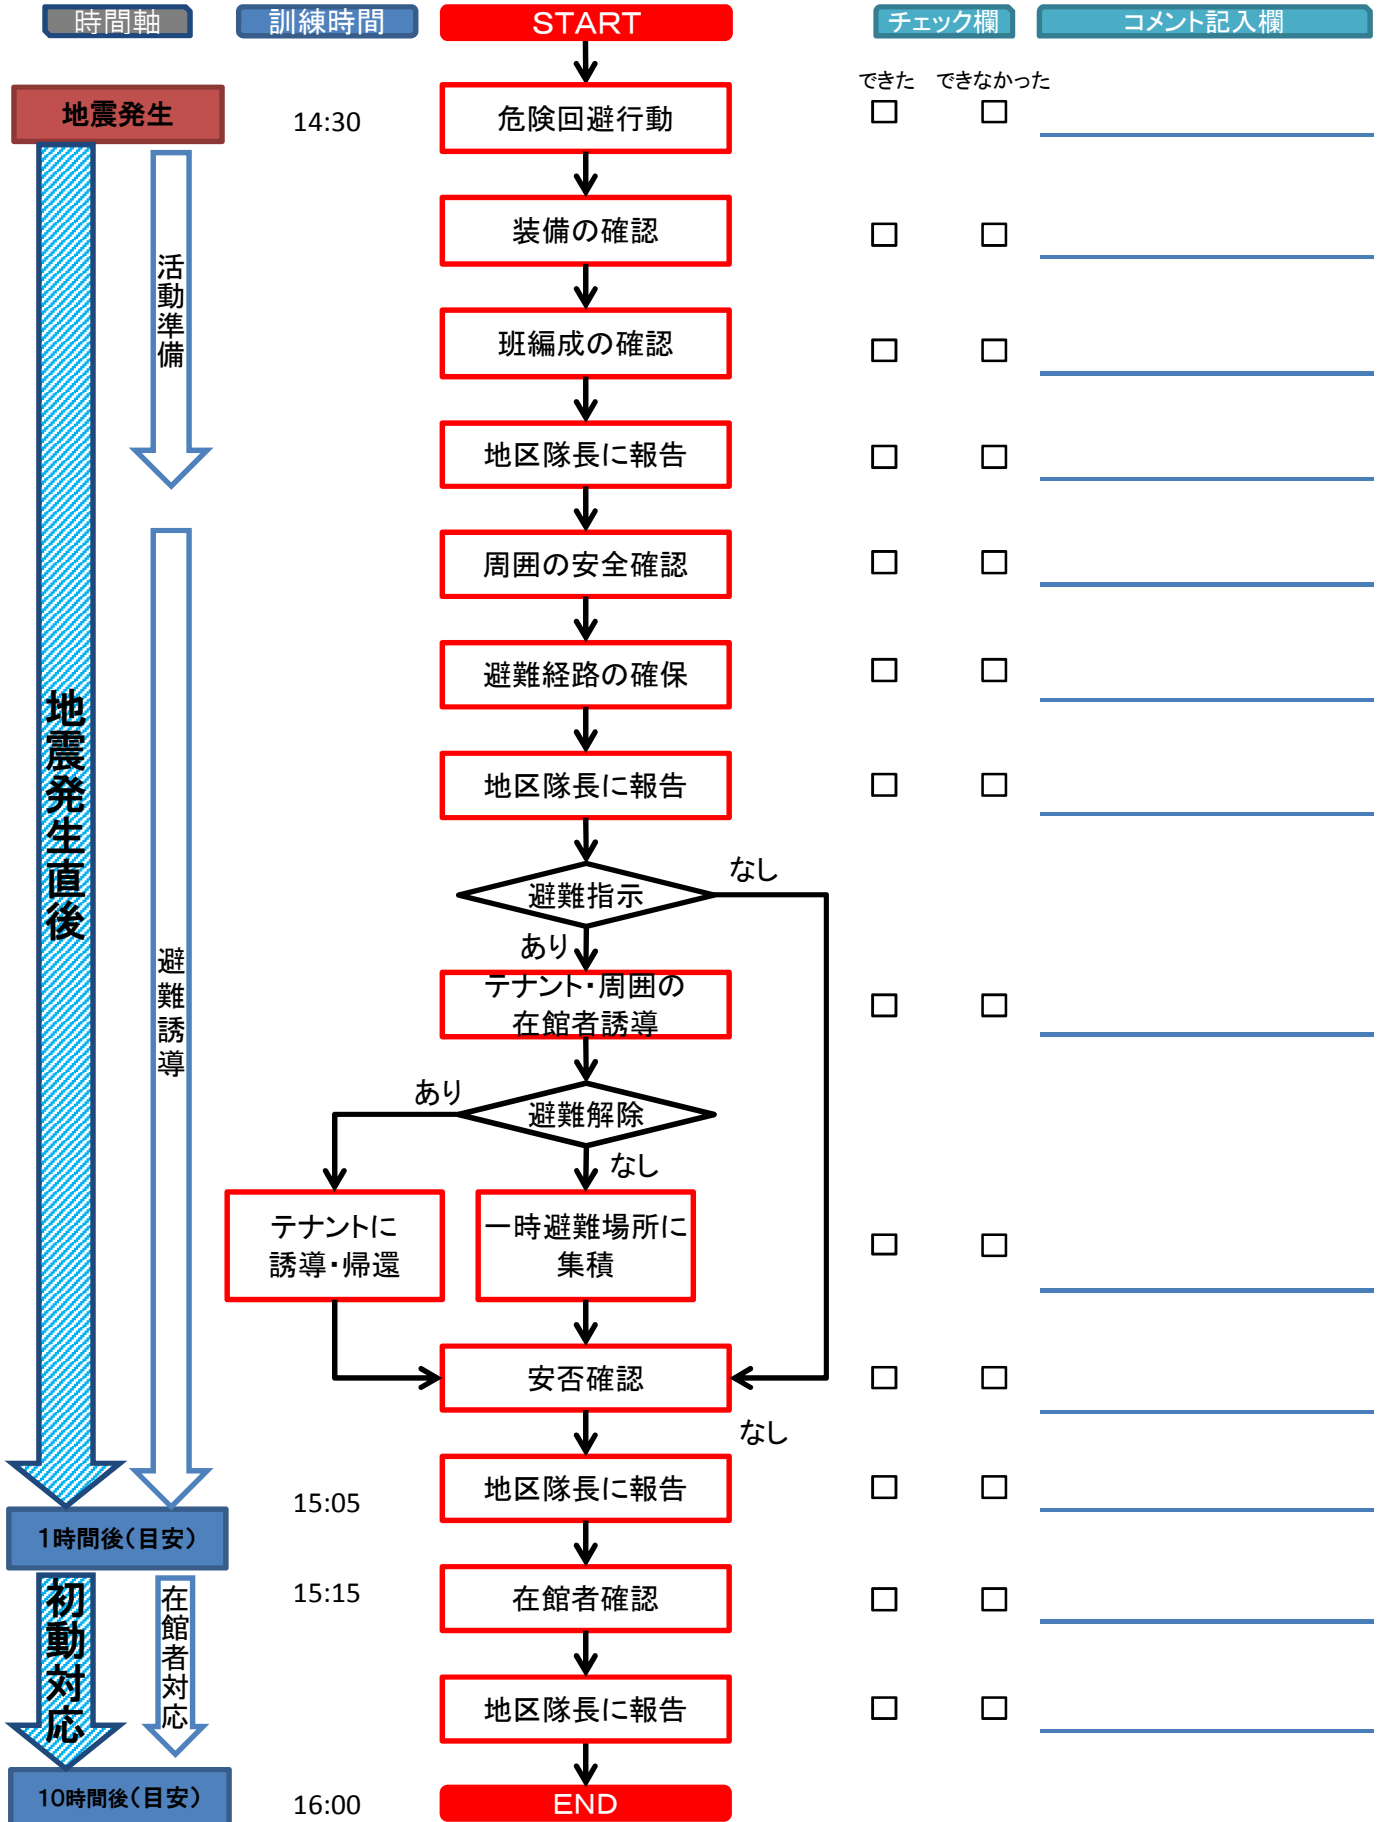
時間軸 訓練時間 START チェック欄 コメント記入欄

できた できなかった

地震発生

14:30 危険回避行動 ☐ ☐

装備の確認 ☐ ☐

活動準備

班編成の確認 ☐ ☐

地区隊長に報告 ☐ ☐

周囲の安全確認 ☐ ☐

避難経路の確保 ☐ ☐

地区隊長に報告 ☐ ☐

地震発生直後

避難指示 なし

あり

テナント・周囲の在館者誘導 ☐ ☐

避難誘導

あり

避難解除

なし

テナントに誘導・帰還

一時避難場所に集積 ☐ ☐

安否確認 ☐ ☐

なし

15:05 地区隊長に報告 ☐ ☐

1時間後(目安)

15:15 在館者確認 ☐ ☐

初動対応

在館者対応

地区隊長に報告 ☐ ☐

10時間後(目安)

16:00 END